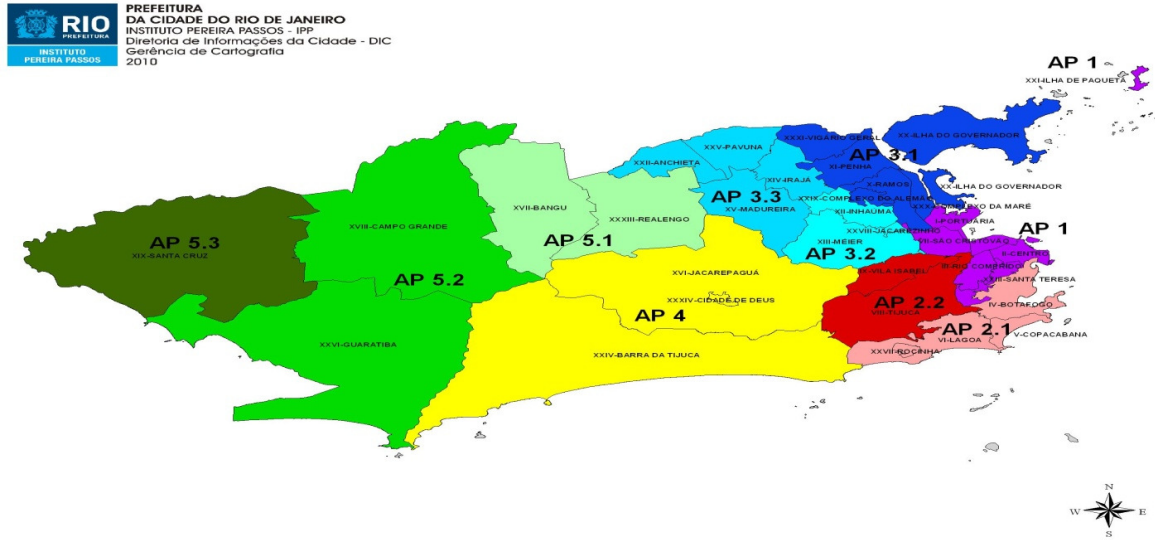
RIO
PREFEITURA
INSTITUTO PEREIRA PASSOS

PREFEITURA
DA CIDADE DO RIO DE JANEIRO
INSTITUTO PEREIRA PASSOS - IPP
Diretoria de Informações da Cidade - DIC
Gerência de Cartografia
2010

AP 1
XXI-ILHA DE PAQUETÁ
XXXI-VIGARIO GERAL
XX-ILHA DO GOVERNADOR
AP 3.1
XI-PENHA
X-RAMOS
XX-ILHA DO GOVERNADOR
XXV-PAVUNA
XXII-ANCHIETA
XIV-IRAJA
AP 3.3
XV-MADUREIRA
XXIX-COMPLEXO DO ALEMÃO
XXX-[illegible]XO DA MARÉ
XII-INHAUMA
I-PORTUARIA
XXVIII-JACAREZINHO
VII-SÃO CRISTOVÃO
AP 1
II-CENTRO
XIII-MEIER
AP 3.2
IX-VILA ISABEL
III-RIO COMPRIDO
XXIII-SANTA TERESA
AP 2.2
VIII-TIJUCA
IV-BOTAFOGO
AP 2.1
VI-LAGOA
V-COPACABANA
XXVII-ROCINHA
XVII-BANGU
XXXIII-REALENGO
AP 5.1
AP 5.3
XIX-SANTA CRUZ
XVIII-CAMPO GRANDE
AP 5.2
XXVI-GUARATIBA
XVI-JACAREPAGUÁ
XXXIV-CIDADE DE DEUS
AP 4
XXIV-BARRA DA TIJUCA

N
W
E
S